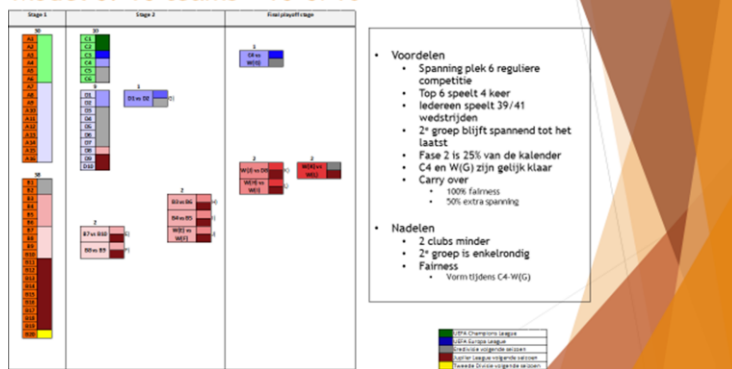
Stage 1

Stage 2

Final playoff stage

10
A1
A2
A3
A4
A5
A6
A7
A8
A9
A10
A11
A12
A13
A14
A15
A16

10
C1
C2
C3
C4
C5
C6

D1
D2
D3
D4
D5
D6
D7
D8
D9
D10

D1 vs D2

16
B1
B2
B3
B4
B5
B6
B7
B8
B9
B10
B11
B12
B13
B14
B15
B16
B17
B18
B19
B20

B7 vs B10
B8 vs B9

B3 vs B6
B4 vs B5
W(E) vs W(F)

C4 vs W(G)

W(I) vs D8
W(J) vs W(K)

W(K) vs W(L)

• Voordelen
 • Spanning plek 6 reguliere competitie
 • Top 6 speelt 4 keer
 • Iedereen speelt 39/41 wedstrijden
 • 2e groep blijft spannend tot het laatst
 • Fase 2 is 25% van de kalender
 • C4 en W(G) zijn gelijk klaar
 • Carry over
  • 100% fairness
  • 50% extra spanning

• Nadelen
 • 2 clubs minder
 • 2e groep is enkelrondig
 • Fairness
  • Vorm tijdens C4-W(G)

UEFA Champions League
UEFA Europa League
Eredivisie volgende seizoen
Jupiler League volgende seizoen
Tweede Divisie volgende seizoen